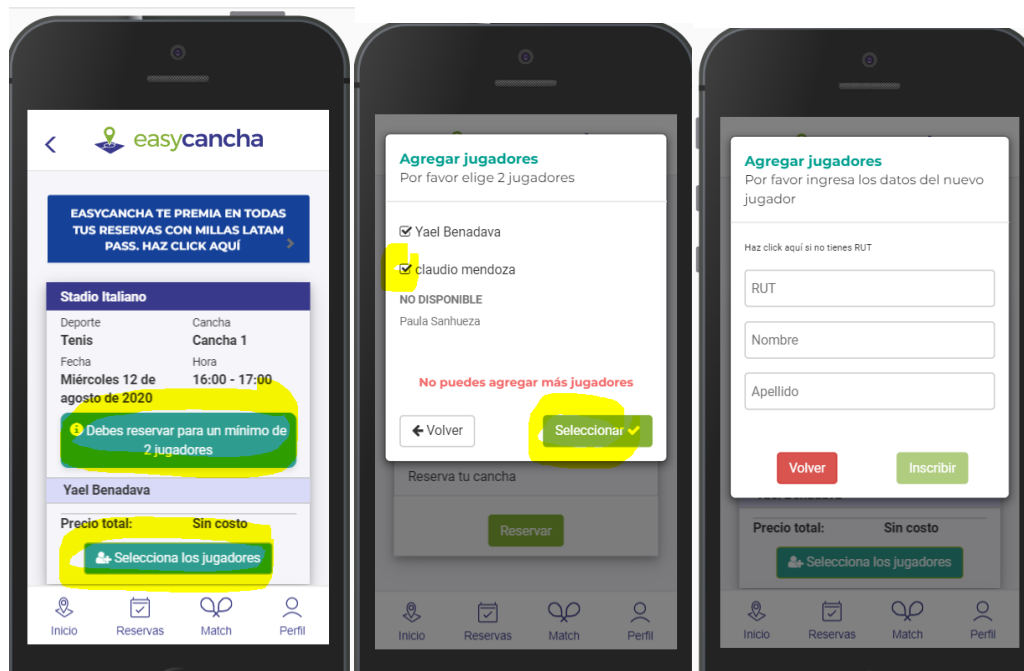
easycancha

EASYCANCHA TE PREMIA EN TODAS TUS RESERVAS CON MILLAS LATAM PASS. HAZ CLICK AQUÍ

Stadio Italiano

Deporte
Tenis

Cancha
Cancha 1

Fecha
Miércoles 12 de agosto de 2020

Hora
16:00 - 17:00

Debes reservar para un mínimo de 2 jugadores

Yael Benadava

Precio total: Sin costo

Selecciona los jugadores

Inicio Reservas Match Perfil

Agregar jugadores
Por favor elige 2 jugadores

Yael Benadava

claudio mendoza

NO DISPONIBLE
Paula Sanhueza

No puedes agregar más jugadores

Volver

Seleccionar

Reserva tu cancha

Reservar

Inicio Reservas Match Perfil

Agregar jugadores
Por favor ingresa los datos del nuevo jugador

Haz click aquí si no tienes RUT

RUT

Nombre

Apellido

Volver

Inscribir

Precio total: Sin costo

Selecciona los jugadores

Inicio Reservas Match Perfil